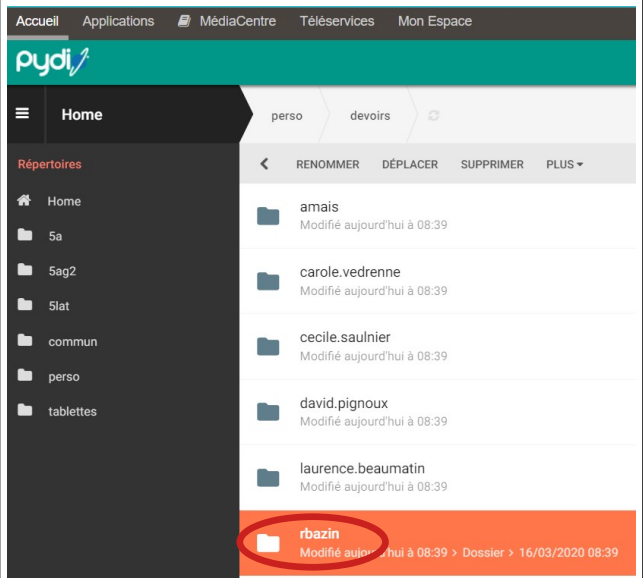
Accueil Applications MédiaCentre Téléservices Mon Espace

pydi

Home

perso devoirs

Répertoires

Home

5a

5ag2

5lat

commun

perso

tablettes

RENOMMER DÉPLACER SUPPRIMER PLUS

amais
Modifié aujourd'hui à 08:39

carole.vedrenne
Modifié aujourd'hui à 08:39

cecile.saulnier
Modifié aujourd'hui à 08:39

david.pignoux
Modifié aujourd'hui à 08:39

laurence.beaumatin
Modifié aujourd'hui à 08:39

rbazin
Modifié aujourd'hui à 08:39 > Dossier > 16/03/2020 08:39